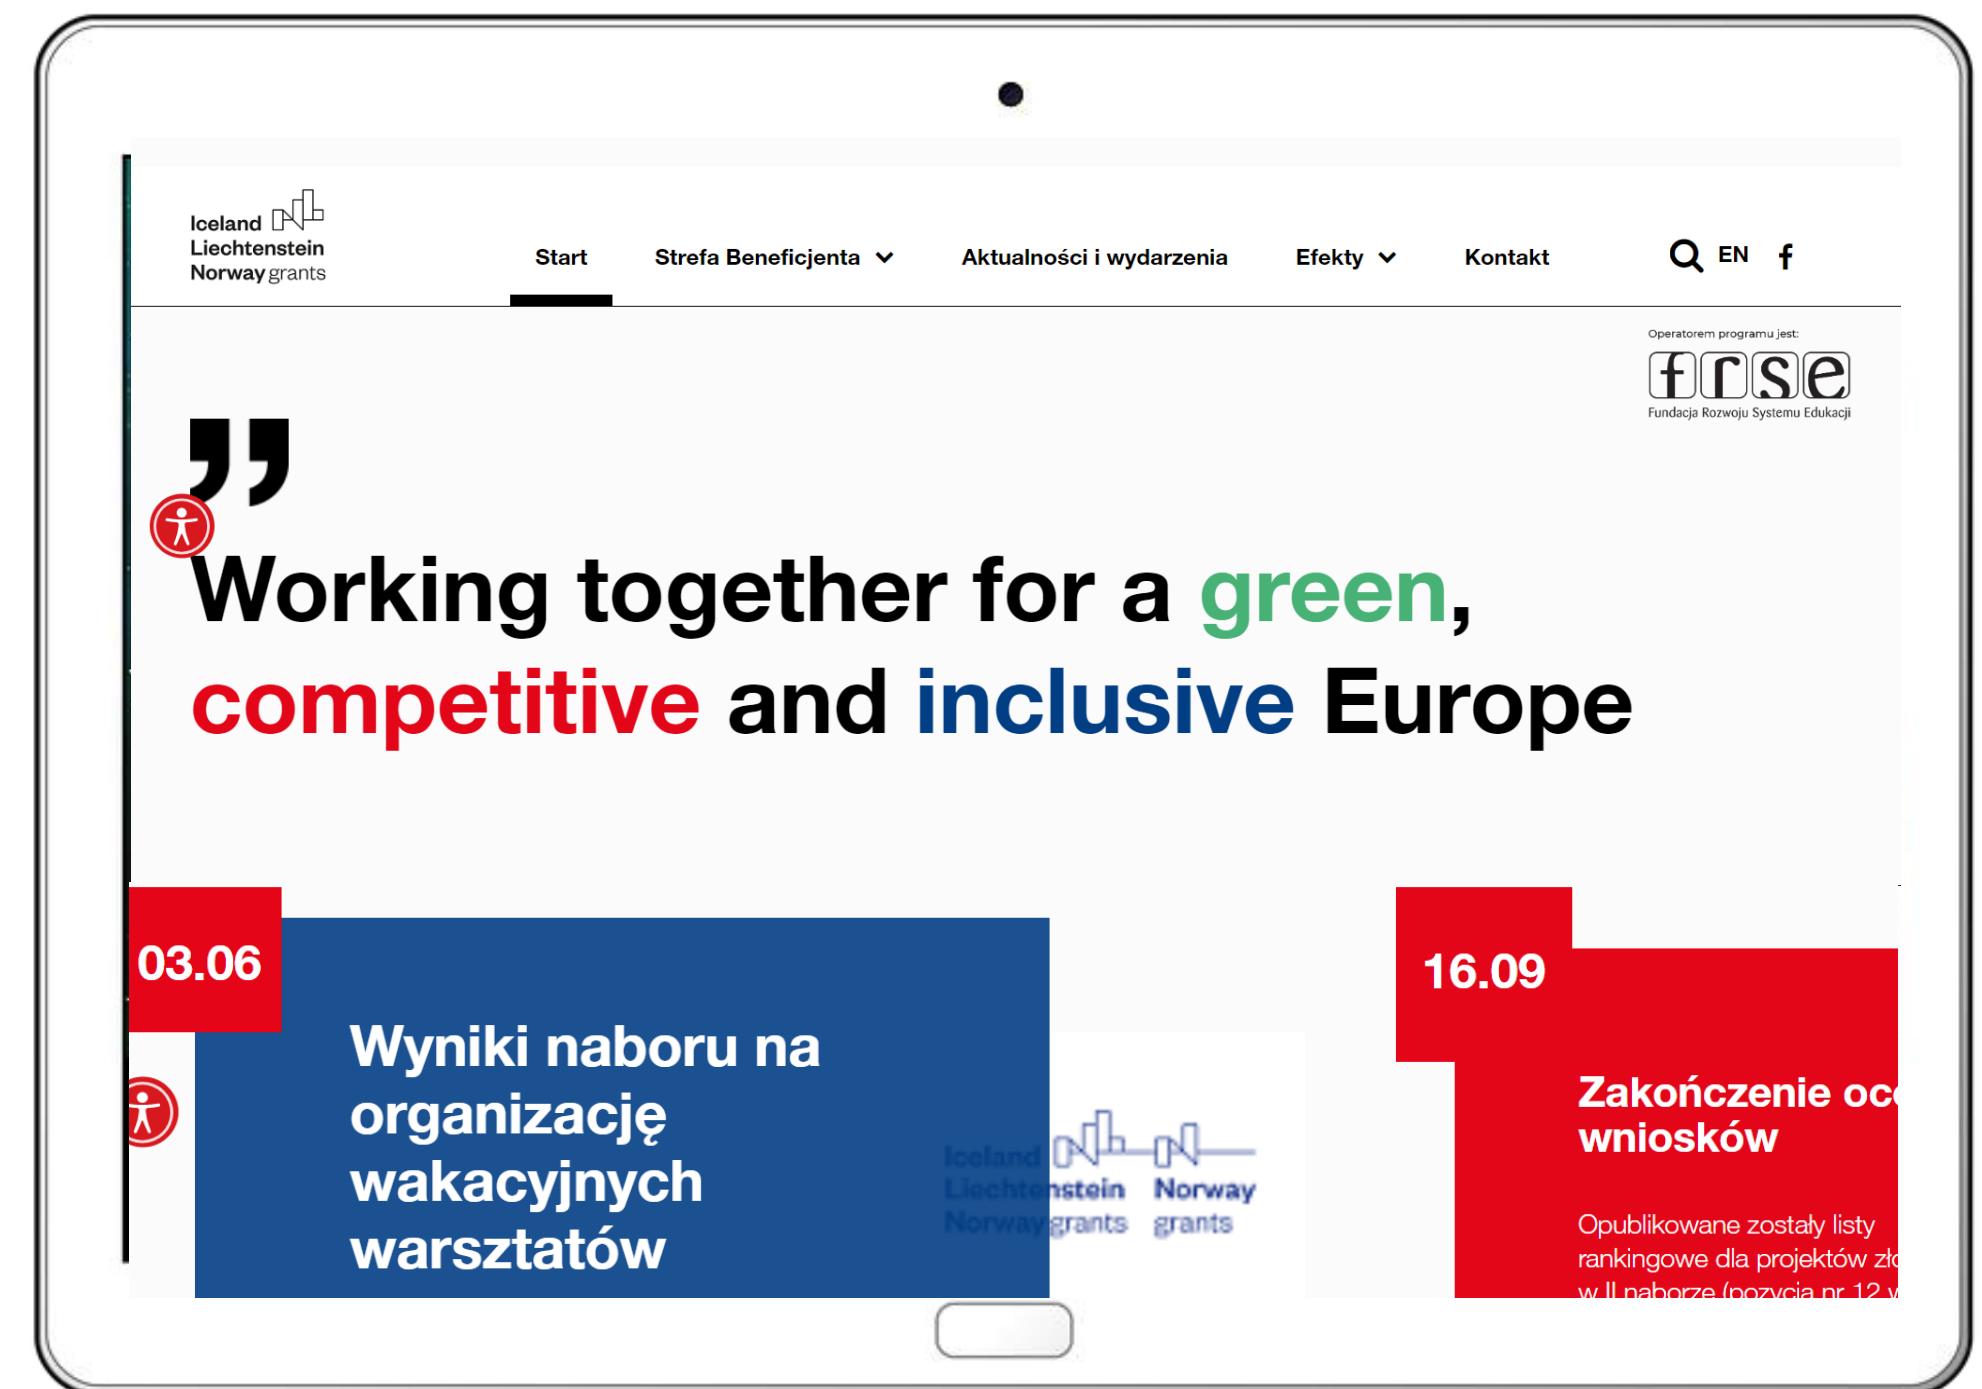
Iceland Liechtenstein Norway grants

Start Strefa Beneficjenta Aktualności i wydarzenia Efekty Kontakt EN

Operatorem programu jest:
frse
Fundacja Rozwoju Systemu Edukacji

Working together for a green, competitive and inclusive Europe

03.06

Wyniki naboru na organizację wakacyjnych warsztatów

Iceland Liechtenstein Norway grants

Liechtenstein Norway grants

16.09

Zakończenie oc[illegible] wniosków

Opublikowane zostały listy rankingowe dla projektów zł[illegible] w II naborze (pozycja nr 12 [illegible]